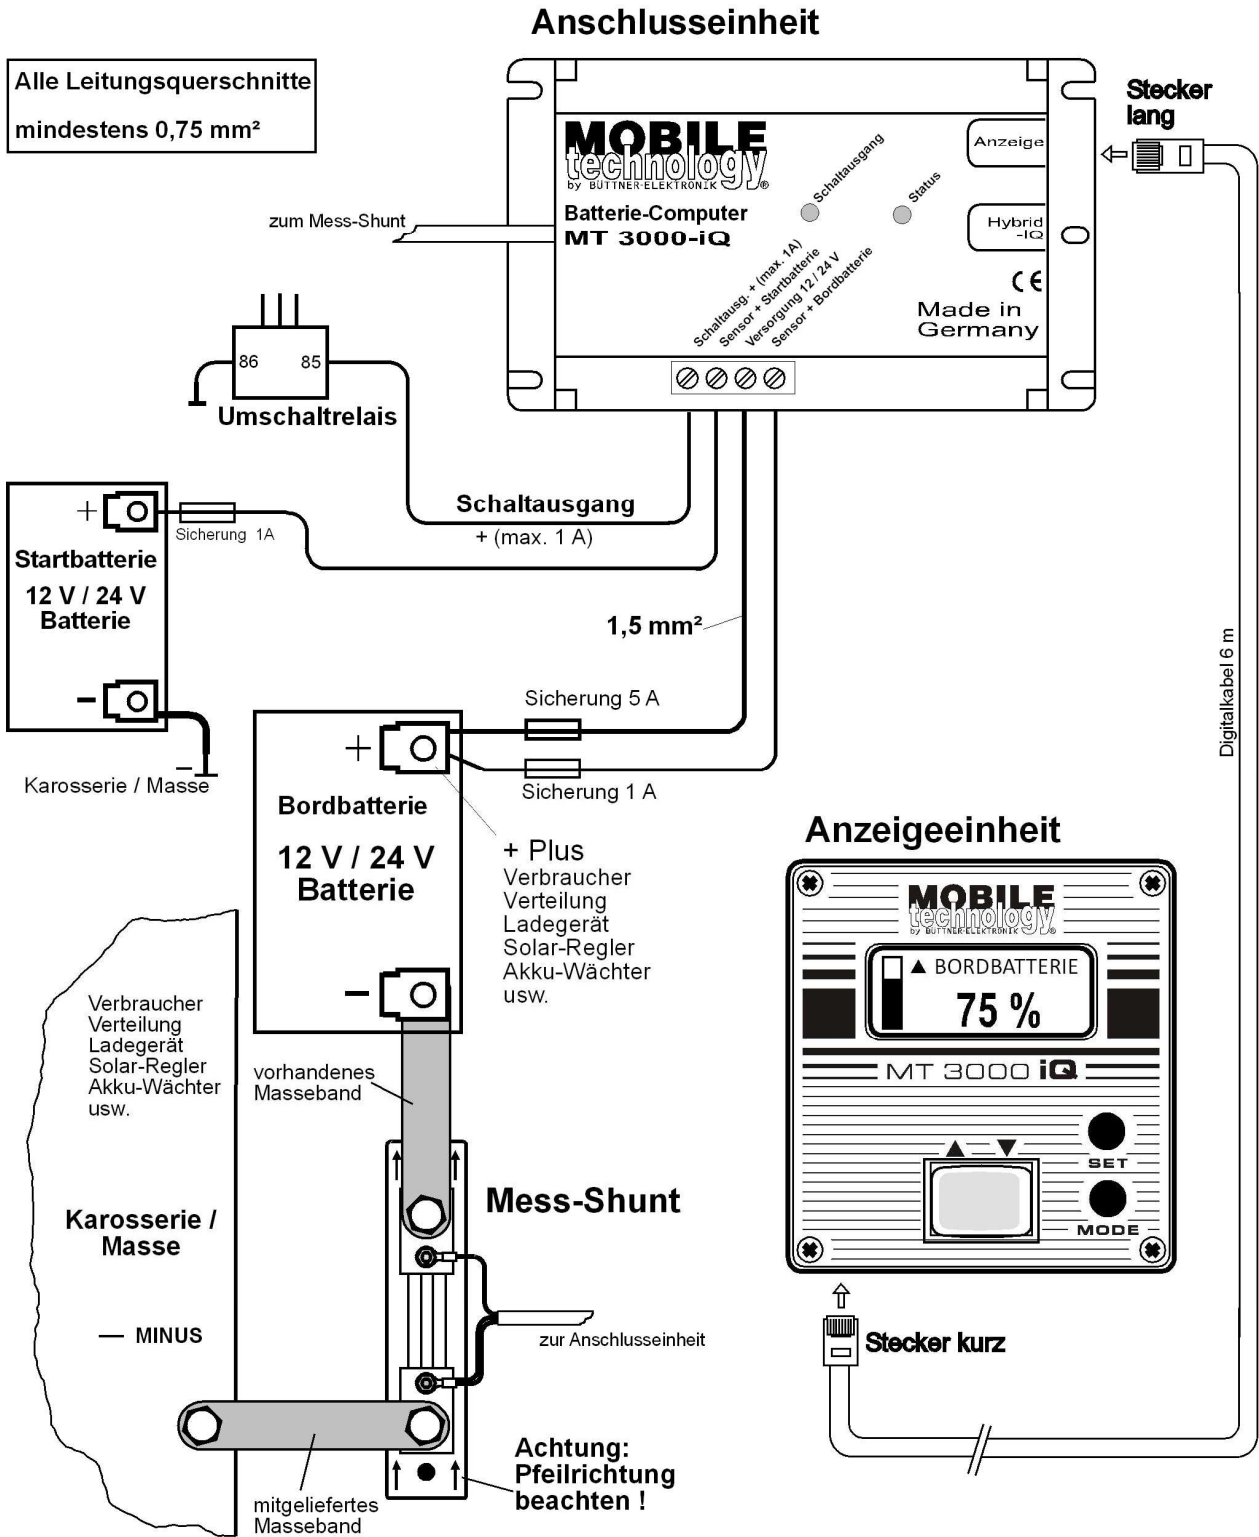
Anschlusseinheit

Alle Leitungsquerschnitte mindestens 0,75 mm²

MOBILE technology by BÜTTNER-ELEKTRONIK®

Batterie-Computer MT 3000-iQ

Schaltausgang

Status

Anzeige

Hybrid -IQ

CE

Made in Germany

Schaltausg. + (max. 1A)
Sensor + Startbatterie
Versorgung 12 / 24 V
Sensor + Bordbatterie

Stecker lang

zum Mess-Shunt

86 85

Umschaltrelais

Schaltausgang
+ (max. 1 A)

+

Sicherung 1A

Startbatterie
12 V / 24 V
Batterie

–

Karosserie / Masse

1,5 mm²

Sicherung 5 A

Sicherung 1 A

+

Bordbatterie
12 V / 24 V
Batterie

–

+ Plus
Verbraucher
Verteilung
Ladegerät
Solar-Regler
Akku-Wächter
usw.

Digitalkabel 6 m

Anzeigeeinheit

MOBILE technology by BÜTTNER-ELEKTRONIK

▲ BORDBATTERIE
75 %

MT 3000 iQ

SET

MODE

Verbraucher
Verteilung
Ladegerät
Solar-Regler
Akku-Wächter
usw.

vorhandenes Masseband

Mess-Shunt

Karosserie / Masse

— MINUS

zur Anschlusseinheit

Stecker kurz

Achtung: Pfeilrichtung beachten !

mitgeliefertes Masseband